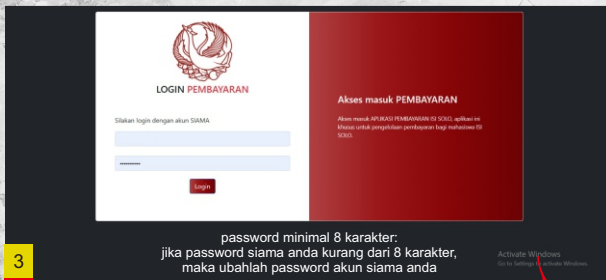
LOGIN PEMBAYARAN

Silakan login dengan akun SIAMA

••••••••••

Login

Akses masuk PEMBAYARAN

Akses masuk APLIKASI PEMBAYARAN ISI SOLO, aplikasi ini khusus untuk pengelolaan pembayaran bagi mahasiswa ISI SOLO.

3

password minimal 8 karakter:
jika password siama anda kurang dari 8 karakter,
maka ubahlah password akun siama anda

Activate Windows
Go to Settings to activate Windows.